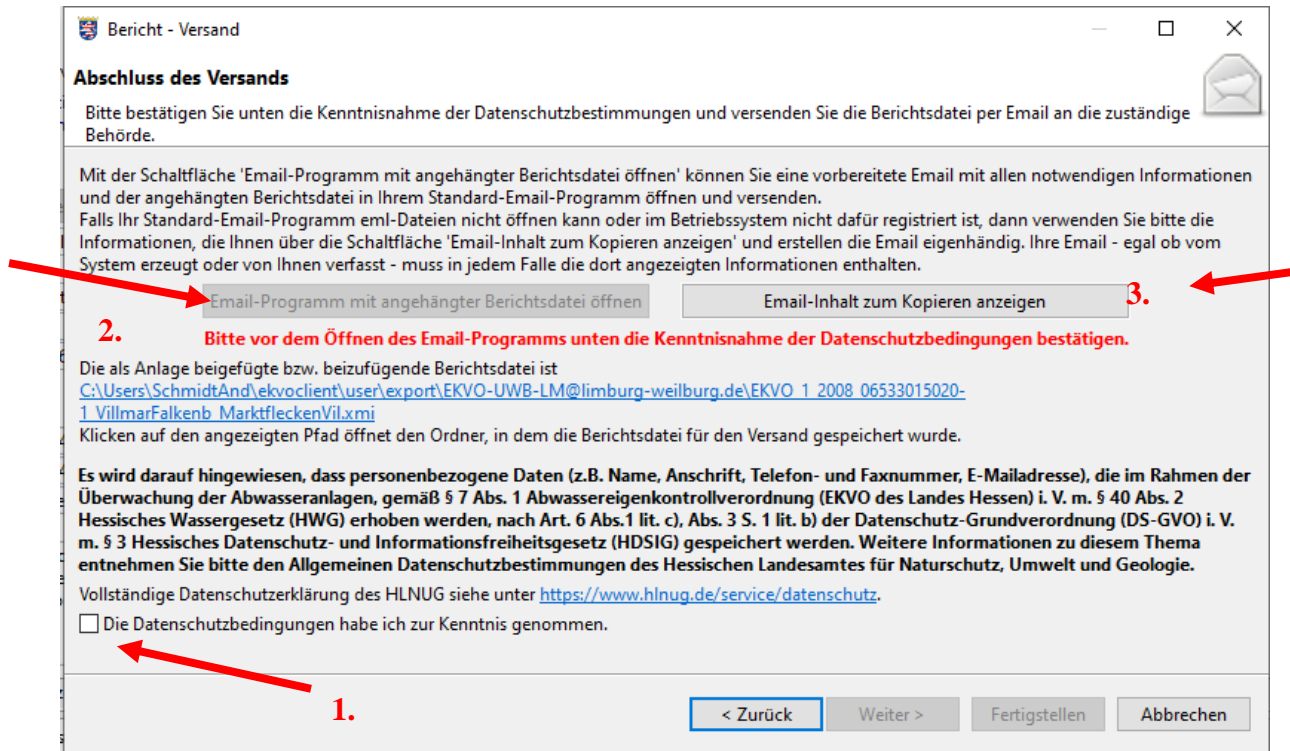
Bericht - Versand

Abschluss des Versands

Bitte bestätigen Sie unten die Kenntnisnahme der Datenschutzbestimmungen und versenden Sie die Berichtsdatei per Email an die zuständige Behörde.

Mit der Schaltfläche 'Email-Programm mit angehängter Berichtsdatei öffnen' können Sie eine vorbereitete Email mit allen notwendigen Informationen und der angehängten Berichtsdatei in Ihrem Standard-Email-Programm öffnen und versenden.
Falls Ihr Standard-Email-Programm eml-Dateien nicht öffnen kann oder im Betriebssystem nicht dafür registriert ist, dann verwenden Sie bitte die Informationen, die Ihnen über die Schaltfläche 'Email-Inhalt zum Kopieren anzeigen' und erstellen die Email eigenhändig. Ihre Email - egal ob vom System erzeugt oder von Ihnen verfasst - muss in jedem Falle die dort angezeigten Informationen enthalten.

Email-Programm mit angehängter Berichtsdatei öffnen

Email-Inhalt zum Kopieren anzeigen

3.

2.

Bitte vor dem Öffnen des Email-Programms unten die Kenntnisnahme der Datenschutzbedingungen bestätigen.

Die als Anlage beigefügte bzw. beizufügende Berichtsdatei ist
C:\Users\SchmidtAnd\ekvoclient\user\export\EKVO-UWB-LM@limburg-weilburg.de\EKVO_1_2008_06533015020-1_VillmarFalkenb_MarktfleckenVil.xmi
Klicken auf den angezeigten Pfad öffnet den Ordner, in dem die Berichtsdatei für den Versand gespeichert wurde.

Es wird darauf hingewiesen, dass personenbezogene Daten (z.B. Name, Anschrift, Telefon- und Faxnummer, E-Mailadresse), die im Rahmen der Überwachung der Abwasseranlagen, gemäß § 7 Abs. 1 Abwassereigenkontrollverordnung (EKVO des Landes Hessen) i. V. m. § 40 Abs. 2 Hessisches Wassergesetz (HWG) erhoben werden, nach Art. 6 Abs.1 lit. c), Abs. 3 S. 1 lit. b) der Datenschutz-Grundverordnung (DS-GVO) i. V. m. § 3 Hessisches Datenschutz- und Informationsfreiheitsgesetz (HDSIG) gespeichert werden. Weitere Informationen zu diesem Thema entnehmen Sie bitte den Allgemeinen Datenschutzbestimmungen des Hessischen Landesamtes für Naturschutz, Umwelt und Geologie.

Vollständige Datenschutzerklärung des HLNUG siehe unter https://www.hlnug.de/service/datenschutz.

Die Datenschutzbedingungen habe ich zur Kenntnis genommen.

1.

< Zurück | Weiter > | Fertigstellen | Abbrechen